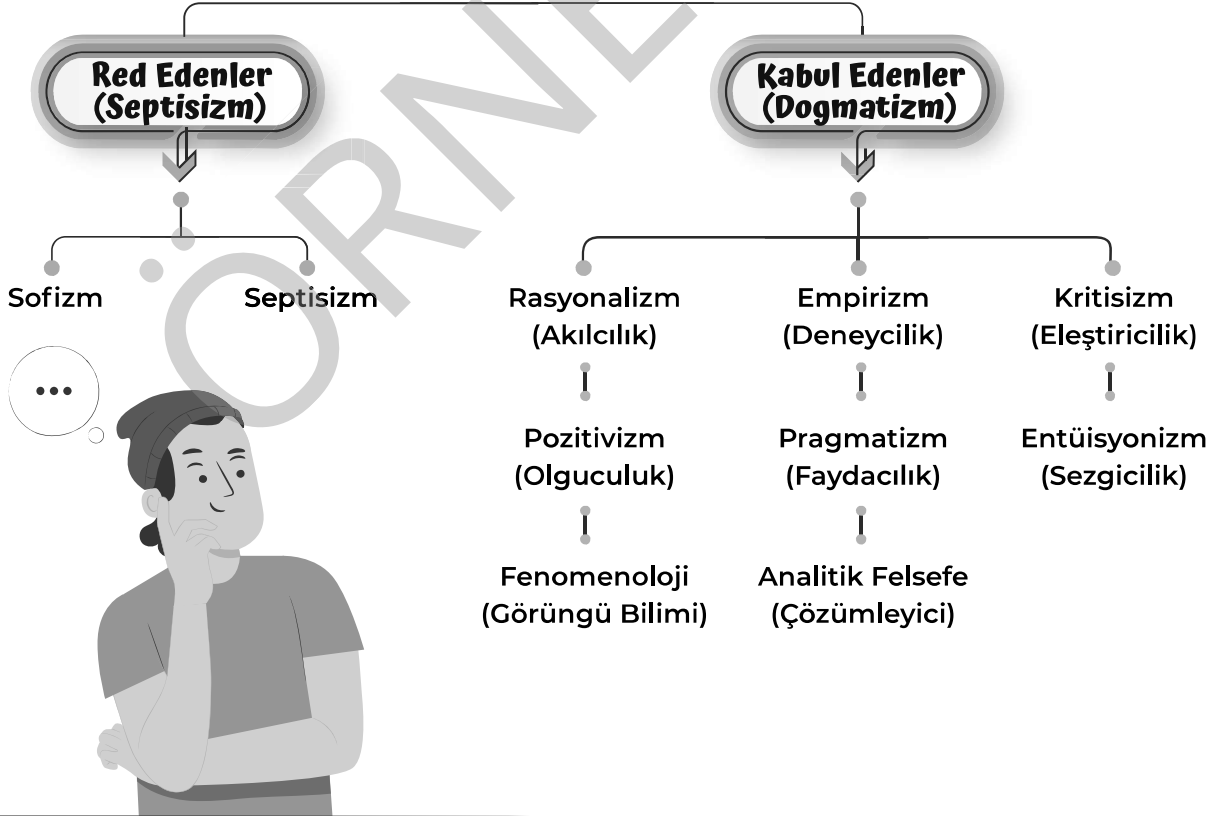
Red Edenler (Septisizm)

Sofizm

Septisizm

Kabul Edenler (Dogmatizm)

Rasyonalizm (Akılcılık)

Pozitivizm (Olguculuk)

Fenomenoloji (Görüngü Bilimi)

Empirizm (Deneycilik)

Pragmatizm (Faydacılık)

Analitik Felsefe (Çözümleyici)

Kritisizm (Eleştiricilik)

Entüisyonizm (Sezgicilik)

•••

ÖRNEK